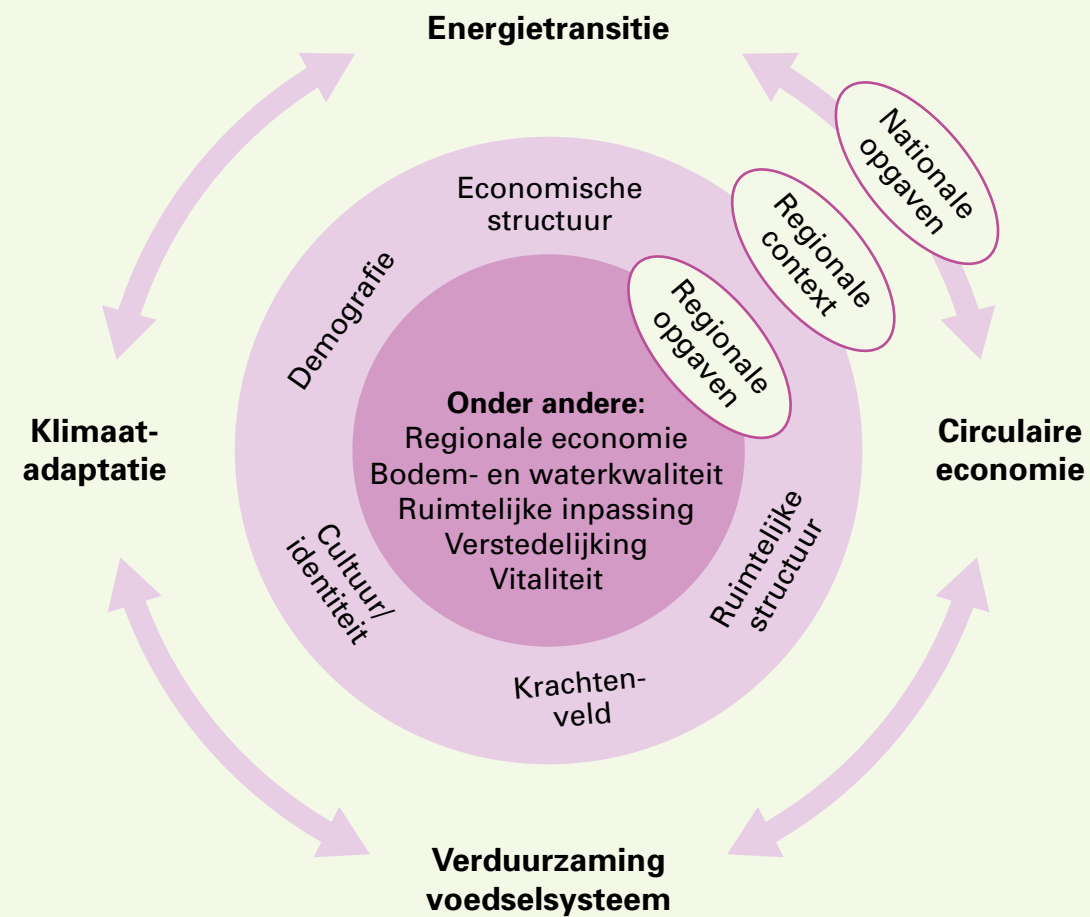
Energietransitie

Nationale opgaven

Regionale context

Regionale opgaven

Economische structuur

Demografie

Onder andere:
Regionale economie
Bodem- en waterkwaliteit
Ruimtelijke inpassing
Verstedelijking
Vitaliteit

Klimaatadaptatie

Circulaire economie

Cultuur/ identiteit

Ruimtelijke structuur

Krachtenveld

Verduurzaming voedselsysteem